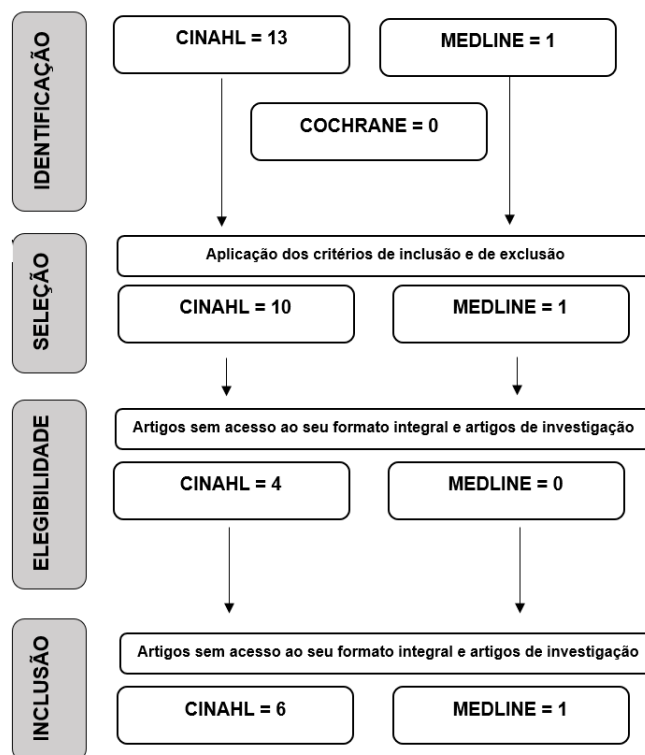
IDENTIFICAÇÃO

CINAHL = 13

MEDLINE = 1

COCHRANE = 0

SELEÇÃO

Aplicação dos critérios de inclusão e de exclusão

CINAHL = 10

MEDLINE = 1

ELEGIBILIDADE

Artigos sem acesso ao seu formato integral e artigos de investigação

CINAHL = 4

MEDLINE = 0

INCLUSÃO

Artigos sem acesso ao seu formato integral e artigos de investigação

CINAHL = 6

MEDLINE = 1